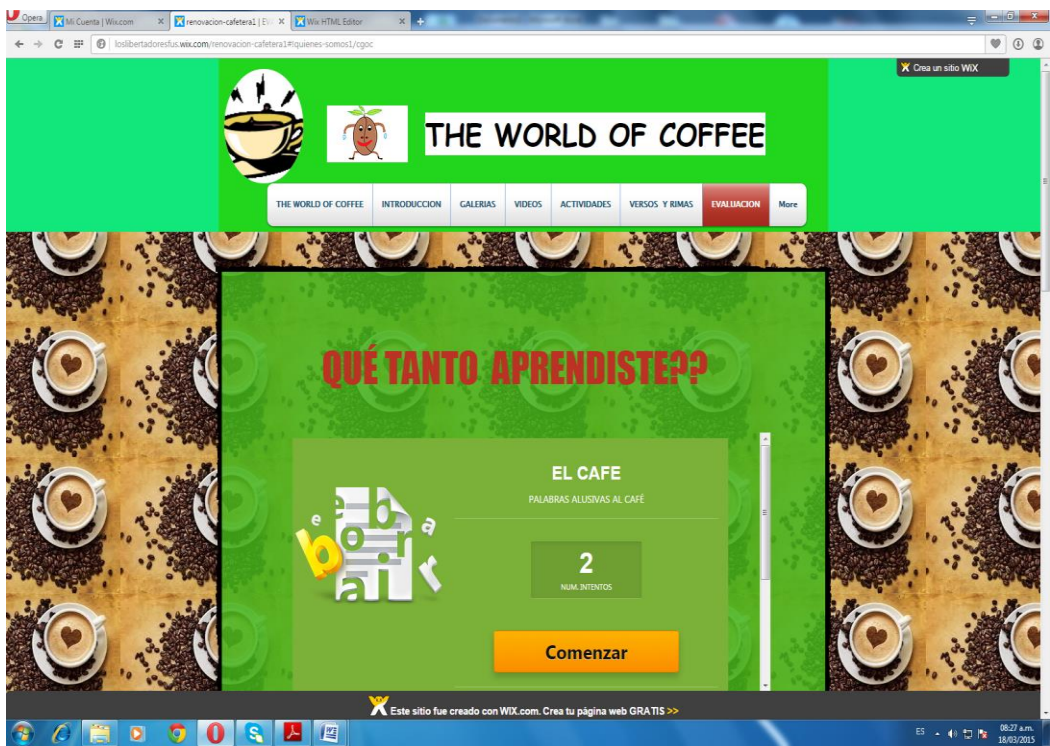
Opera
Mi Cuenta | Wix.com
renovacion-cafetera1 | EV
Wix HTML Editor

loslibertadoresfus.wix.com/renovacion-cafetera1#!quienes-somos1/cgoc

Crea un sitio WiX

THE WORLD OF COFFEE

THE WORLD OF COFFEE
INTRODUCCION
GALERIAS
VIDEOS
ACTIVIDADES
VERSOS Y RIMAS
EVALUACION
More

QUÉ TANTO APRENDISTE??

EL CAFE
PALABRAS ALUSIVAS AL CAFÉ

2
NUM. INTENTOS

Comenzar

Este sitio fue creado con WIX.com. Crea tu página web GRATIS >>

ES
08:27 a.m.
18/03/2015